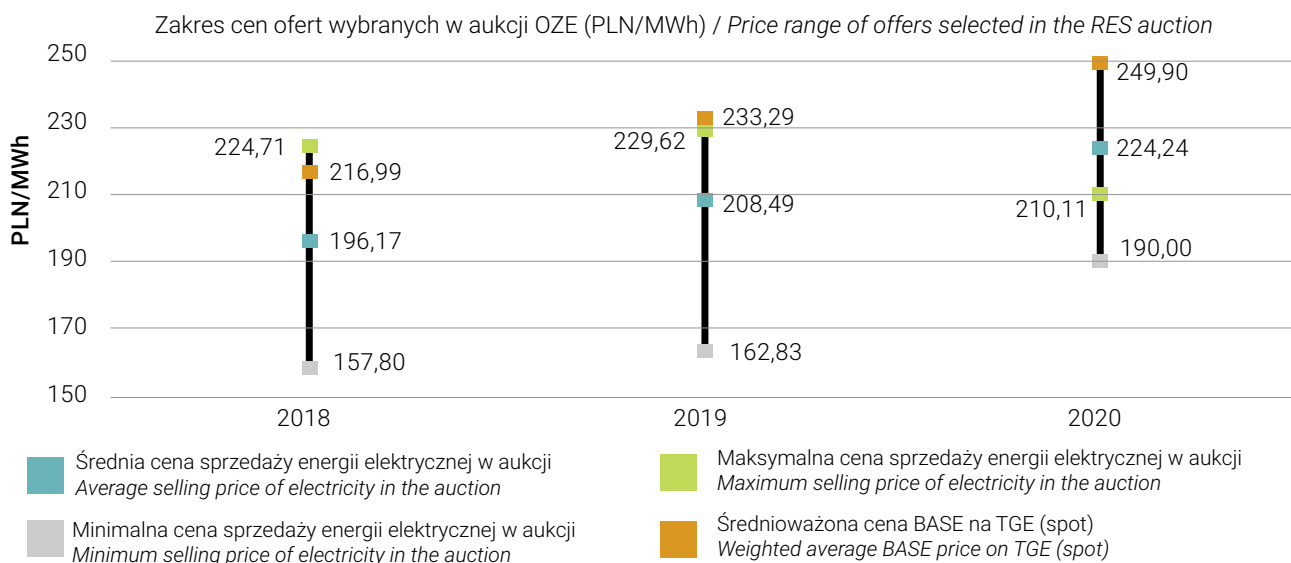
Zakres cen ofert wybranych w aukcji OZE (PLN/MWh) / Price range of offers selected in the RES auction

PLN/MWh

250
230
210
190
170
150

2018
2019
2020

224,71
216,99
196,17
157,80

229,62
233,29
208,49
162,83

249,90
224,24
210,11
190,00

Średnia cena sprzedaży energii elektrycznej w aukcji
Average selling price of electricity in the auction

Maksymalna cena sprzedaży energii elektrycznej w aukcji
Maximum selling price of electricity in the auction

Minimalna cena sprzedaży energii elektrycznej w aukcji
Minimum selling price of electricity in the auction

Średnioważona cena BASE na TGE (spot)
Weighted average BASE price on TGE (spot)